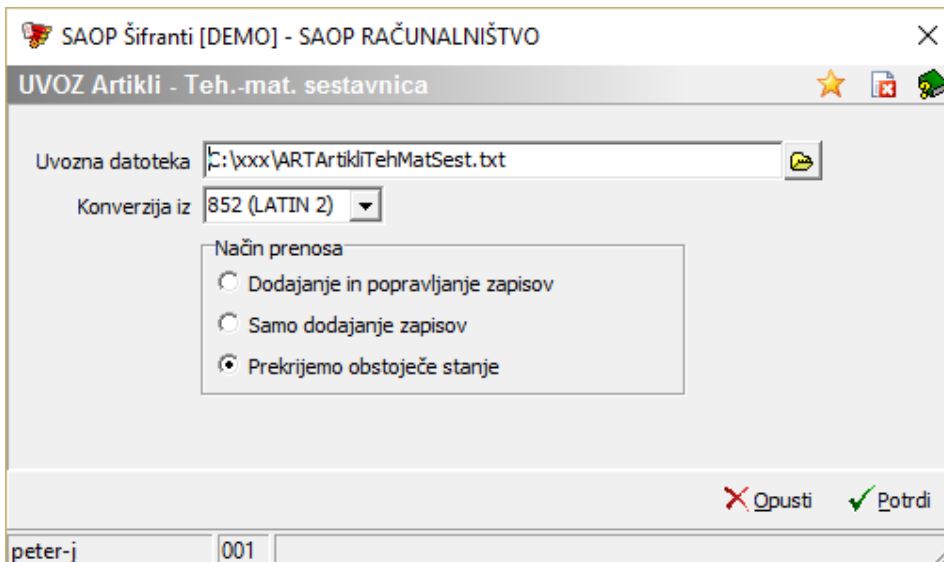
SAOP Šifranti [DEMO] - SAOP RAČUNALNIŠTVO

UVOZ Artikli - Teh.-mat. sestavnica

Uvozna datoteka C:\xxx\ARTArtikliTehMatSest.txt

Konverzija iz 852 (LATIN 2)

Način prenosa

Dodajanje in popravljanje zapisov

Samo dodajanje zapisov

Prekrijemo obstoječe stanje

Opusti Potrdi

peter-j 001